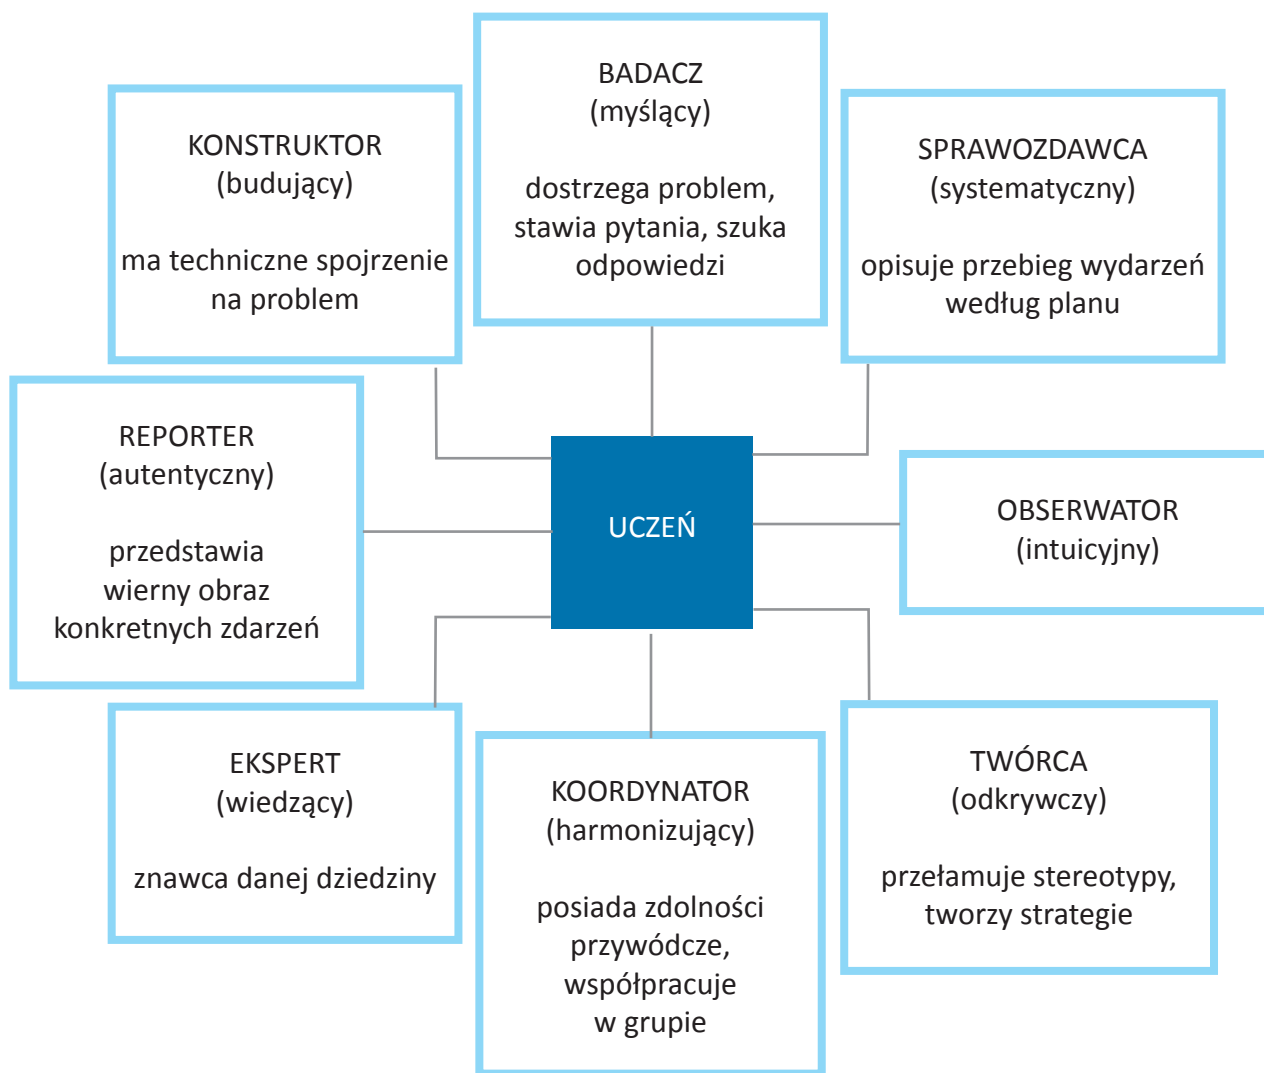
KONSTRUKTOR
(budujący)

ma techniczne spojrzenie na problem

BADACZ
(myślący)

dostrzega problem, stawia pytania, szuka odpowiedzi

SPRAWOZDAWCA
(systematyczny)

opisuje przebieg wydarzeń według planu

REPORTER
(autentyczny)

przedstawia wierny obraz konkretnych zdarzeń

UCZEŃ

OBSERWATOR
(intuicyjny)

EKSPERT
(wiedzący)

znawca danej dziedziny

KOORDYNATOR
(harmonizujący)

posiada zdolności przywódcze, współpracuje w grupie

TWÓRCA
(odkrywczy)

przełamuje stereotypy, tworzy strategie